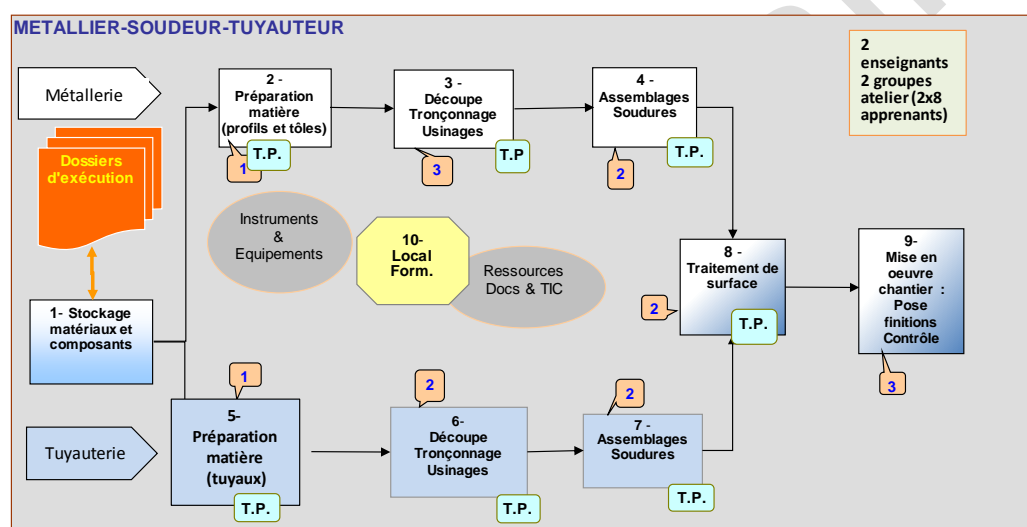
METALLIER-SOUDEUR-TUYAUTEUR

2 enseignants 2 groupes atelier (2x8 apprenants)

Métallerie

2 - Préparation matière (profils et tôles)

1

T.P.

3 - Découpe Tronçonnage Usinages

3

T.P

4 - Assemblages Soudures

2

T.P.

Dossiers d'exécution

Instruments & Equipements

10- Local Form.

Ressources Docs & TIC

8 - Traitement de surface

2

T.P.

9- Mise en oeuvre chantier : Pose finitions Contrôle

3

1- Stockage matériaux et composants

1

5- Préparation matière (tuyaux)

T.P.

Tuyauterie

2

6- Découpe Tronçonnage Usinages

T.P.

2

7 - Assemblages Soudures

T.P.